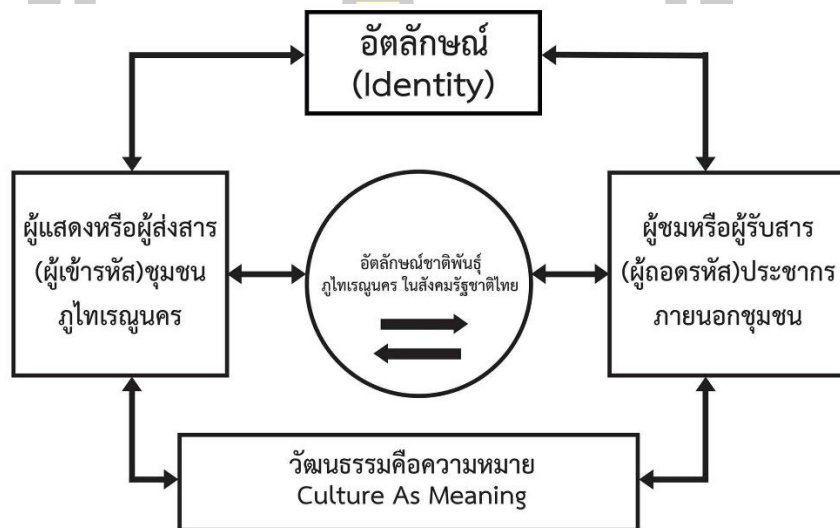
อัตลักษณ์
(Identity)

ผู้แสดงหรือผู้ส่งสาร
(ผู้เข้ารหัส)ชุมชน
ภูไทเรณูนคร

อัตลักษณ์ชาติพันธุ์
ภูไทเรณูนคร ในสังคมรัฐชาติไทย

ผู้ชมหรือผู้รับสาร
(ผู้ถอดรหัส)ประชากร
ภายนอกชุมชน

วัฒนธรรมคือความหมาย
Culture As Meaning